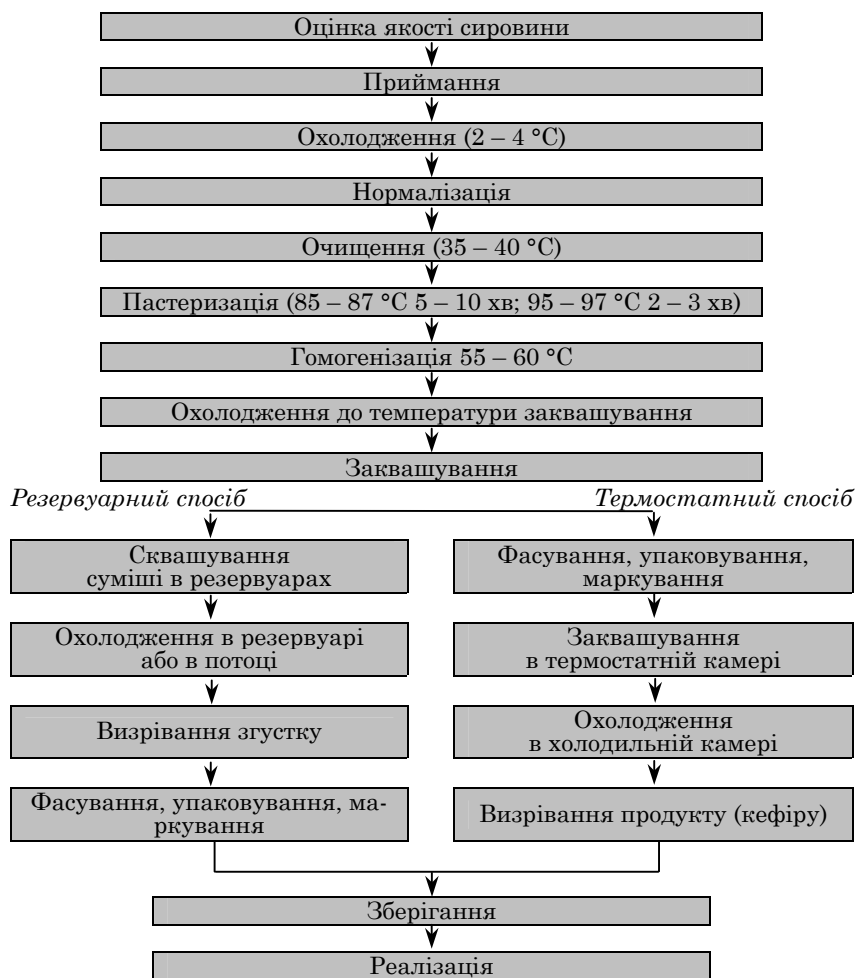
Оцінка якості сировини

Приймання

Охолодження (2 – 4 °C)

Нормалізація

Очищення (35 – 40 °C)

Пастеризація (85 – 87 °C 5 – 10 хв; 95 – 97 °C 2 – 3 хв)

Гомогенізація 55 – 60 °C

Охолодження до температури заквашування

Заквашування

*Резервуарний спосіб*

Сквашування суміші в резервуарах

Охолодження в резервуарі або в потоці

Визрівання згустку

Фасування, упаковування, маркування

*Термостатний спосіб*

Фасування, упаковування, маркування

Заквашування в термостатній камері

Охолодження в холодильній камері

Визрівання продукту (кефіру)

Зберігання

Реалізація